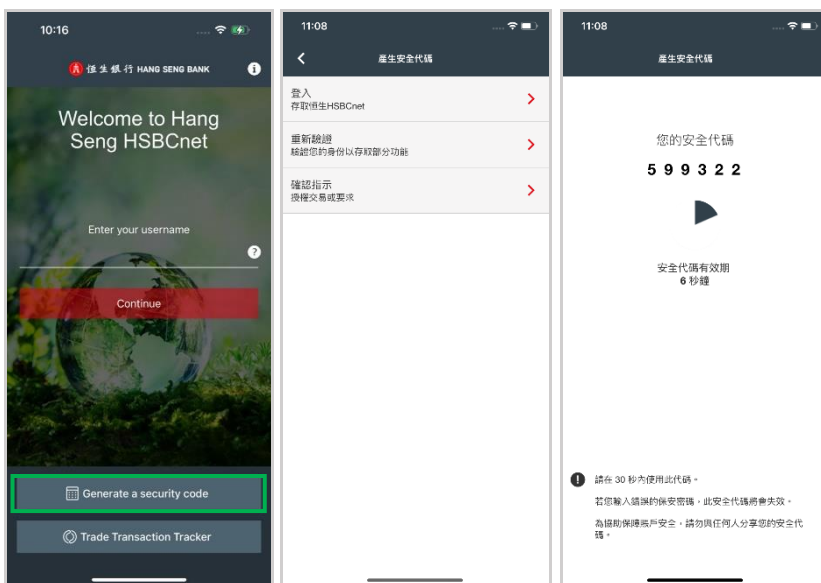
10:16

恒生銀行 HANG SENG BANK

Welcome to Hang Seng HSBCnet

Enter your username

?

Continue

Generate a security code

Trade Transaction Tracker

11:08

產生安全代碼

登入
存取恒生HSBCnet

重新驗證
驗證您的身份以存取部分功能

確認指示
授權交易或要求

11:08

產生安全代碼

您的安全代碼

599322

安全代碼有效期
6 秒鐘

請在 30 秒內使用此代碼。

若您輸入錯誤的保安密碼，此安全代碼將會失效。

為協助保障賬戶安全，請勿與任何人分享您的安全代碼。